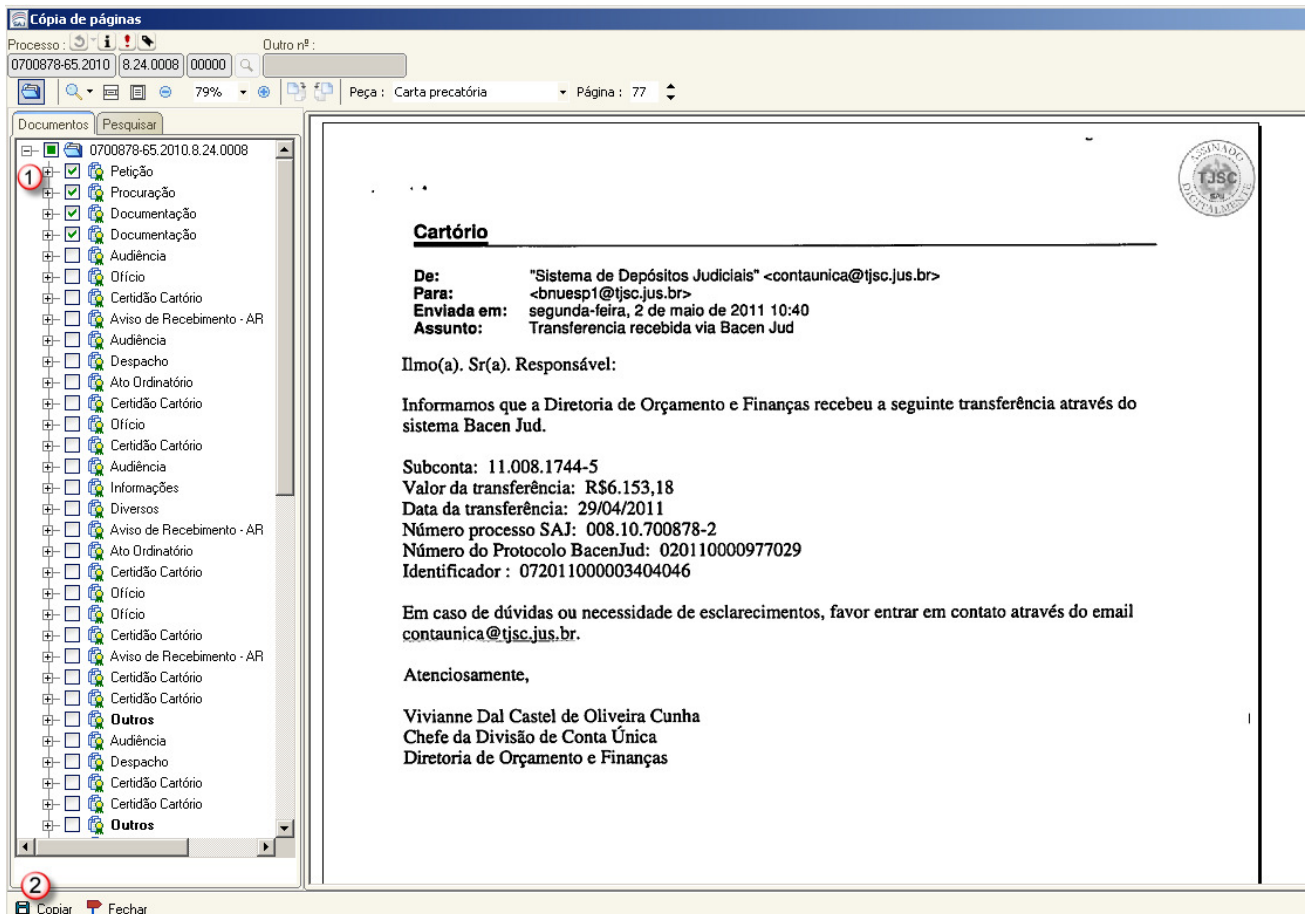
Cópia de páginas
Processo : Outro nº :
0700878-65.2010 8.24.0008 00000
79% Peça : Carta precatória Página : 77
Documentos Pesquisar
0700878-65.2010.8.24.0008
1
Petição
Procuração
Documentação
Documentação
Audiência
Ofício
Certidão Cartório
Aviso de Recebimento - AR
Audiência
Despacho
Ato Ordinatório
Certidão Cartório
Ofício
Certidão Cartório
Audiência
Informações
Diversos
Aviso de Recebimento - AR
Ato Ordinatório
Certidão Cartório
Ofício
Ofício
Certidão Cartório
Aviso de Recebimento - AR
Certidão Cartório
Certidão Cartório
Outros
Audiência
Despacho
Certidão Cartório
Certidão Cartório
Outros

ASSINADO TJSC DIGITALMENTE

Cartório

| De: | "Sistema de Depósitos Judiciais" <contaunica@tjsc.jus.br> |
|---|---|
| Para: | <bnuesp1@tjsc.jus.br> |
| Enviada em: | segunda-feira, 2 de maio de 2011 10:40 |
| Assunto: | Transferencia recebida via Bacen Jud |

Ilmo(a). Sr(a). Responsável:

Informamos que a Diretoria de Orçamento e Finanças recebeu a seguinte transferência através do sistema Bacen Jud.

Subconta: 11.008.1744-5
Valor da transferência: R$6.153,18
Data da transferência: 29/04/2011
Número processo SAJ: 008.10.700878-2
Número do Protocolo BacenJud: 020110000977029
Identificador : 072011000003404046

Em caso de dúvidas ou necessidade de esclarecimentos, favor entrar em contato através do email contaunica@tjsc.jus.br.

Atenciosamente,

Vivianne Dal Castel de Oliveira Cunha
Chefe da Divisão de Conta Única
Diretoria de Orçamento e Finanças

2
Copiar Fechar